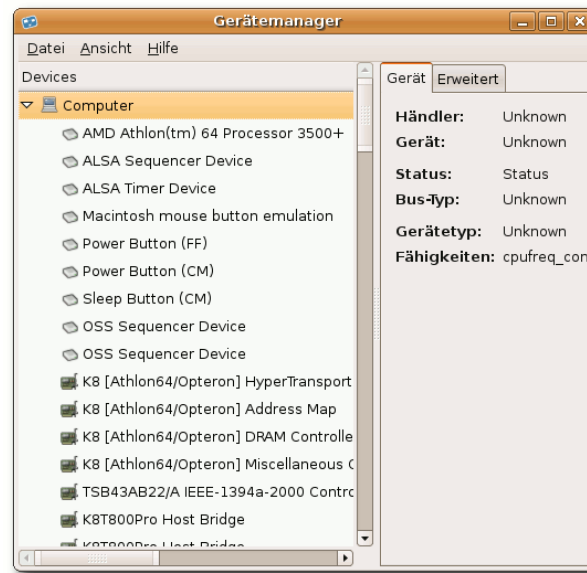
Gerätemanager

Datei Ansicht Hilfe

Devices

Computer
AMD Athlon(tm) 64 Processor 3500+
ALSA Sequencer Device
ALSA Timer Device
Macintosh mouse button emulation
Power Button (FF)
Power Button (CM)
Sleep Button (CM)
OSS Sequencer Device
OSS Sequencer Device
K8 [Athlon64/Opteron] HyperTransport
K8 [Athlon64/Opteron] Address Map
K8 [Athlon64/Opteron] DRAM Controlle
K8 [Athlon64/Opteron] Miscellaneous C
TSB43AB22/A IEEE-1394a-2000 Contrc
K8T800Pro Host Bridge
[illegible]

Gerät Erweitert

Händler: Unknown
Gerät: Unknown
Status: Status
Bus-Typ: Unknown
Gerätetyp: Unknown
Fähigkeiten: cpufreq_con